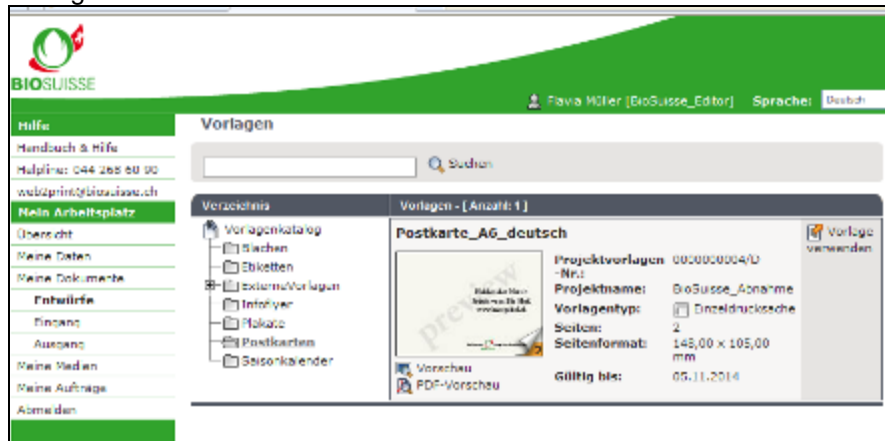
BIOSUISSE

Flavia Müller [BioSuisse_Editor] Sprache: Deutsch

Hilfe
Handbuch & Hilfe
Helpline: 044 268 60 00
web2print@biosuisse.ch
Mein Arbeitsplatz
Übersicht
Meine Daten
Meine Dokumente
Entwürfe
Eingang
Ausgang
Meine Medien
Meine Aufträge
Abmelden

Vorlagen

Suchen

Verzeichnis
Vorlagenkatalog
Blachen
Etiketten
externeVorlagen
Infoflyer
Plakate
Postkarten
Saisonkalender

Vorlagen - [Anzahl: 1]

Postkarte_A6_deutsch

preview

Vorschau
PDF-Vorschau

Projektvorlagen-Nr.: 000000004/D
Projektname: BioSuisse_Abnahme
Vorlagentyp: Einzeldrucksache
Seiten: 2
Seitenformat: 148,00 x 105,00 mm
Gültig bis: 05.11.2014

Vorlage verwenden